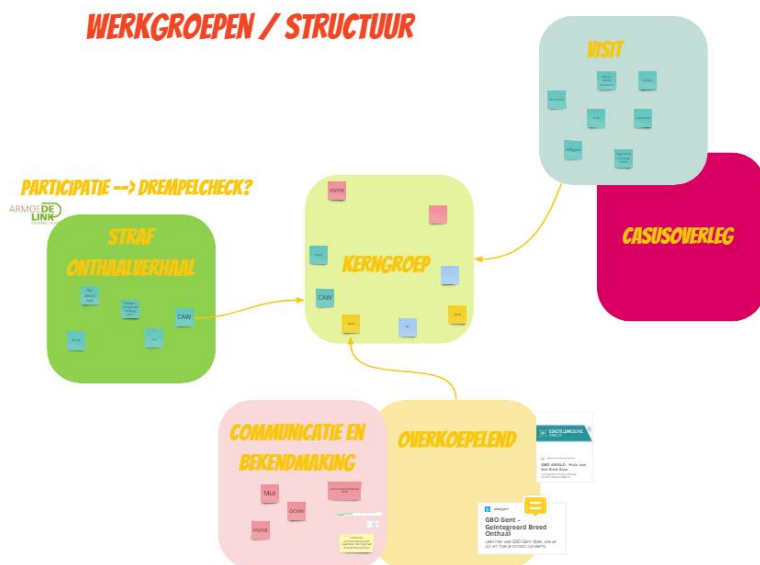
WERKGROEPEN / STRUCTUUR

VISIT

CASUSOVERLEG

PARTICIPATIE --> DREMPELCHECK?

ARMOEDE LINK

STRAF ONTHAALVERHAAL

CAW

KERNGROEP

CAW

COMMUNICATIE EN BEKENDMAKING

Mut

OCMW

HVHW

OVERKOEPELEND

GBO Gent - Geïntegreerd Breed Onthaal